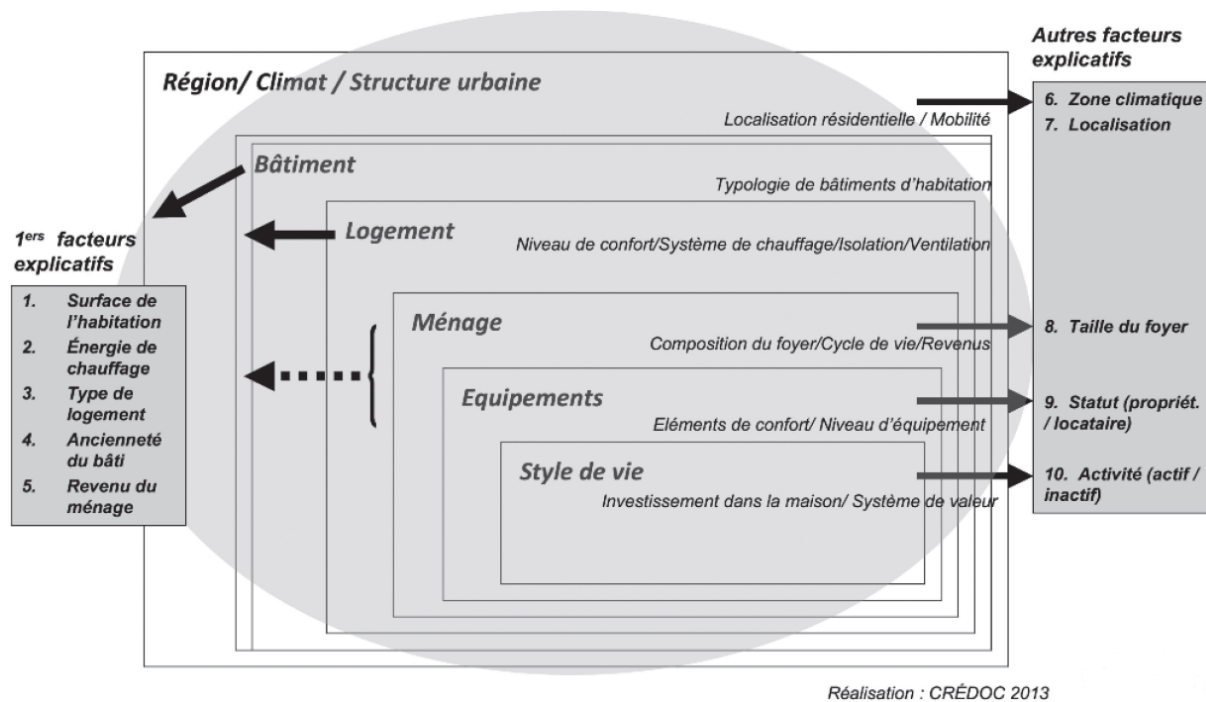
Région/ Climat / Structure urbaine

Localisation résidentielle / Mobilité

Bâtiment

Typologie de bâtiments d'habitation

Logement

Niveau de confort/Système de chauffage/Isolation/Ventilation

Ménage

Composition du foyer/Cycle de vie/Revenus

Equipements

Eléments de confort/ Niveau d'équipement

Style de vie

Investissement dans la maison/ Système de valeur

1$^{ers}$ facteurs explicatifs

1. Surface de l'habitation
2. Énergie de chauffage
3. Type de logement
4. Ancienneté du bâti
5. Revenu du ménage

Autres facteurs explicatifs

6. Zone climatique
7. Localisation

8. Taille du foyer

9. Statut (propriét. / locataire)

10. Activité (actif / inactif)

Réalisation : CRÉDOC 2013